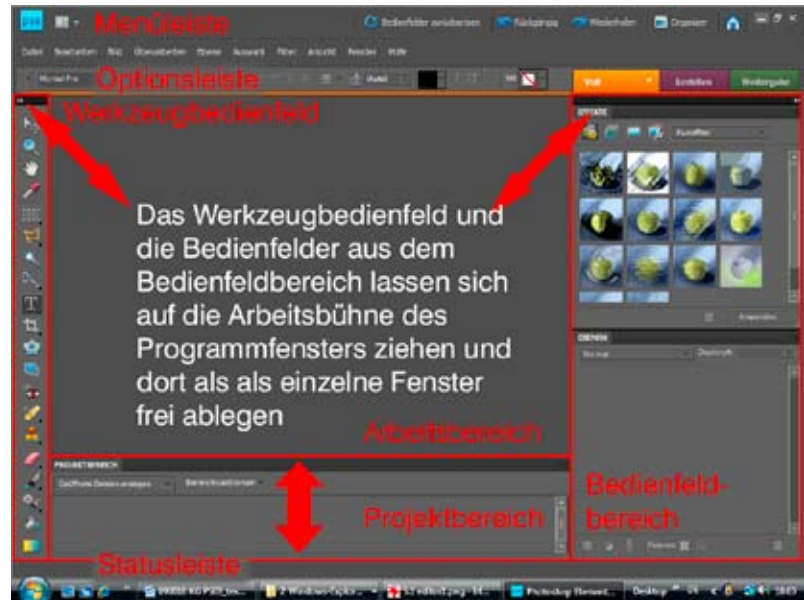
Menüleiste

Bedienfelder zurücksetzen Rückgängig Wiederholen Organizer

Datei Bearbeiten Bild Überarbeiten Ebene Auswahl Filter Ansicht Fenster Hilfe

Optionsleiste

Voll Erstellen Weitergabe

Werkzeugbedienfeld

EFFEKTE

Das Werkzeugbedienfeld und die Bedienfelder aus dem Bedienfeldbereich lassen sich auf die Arbeitsbühne des Programmfensters ziehen und dort als als einzelne Fenster frei ablegen

EBENEN

Normal

Arbeitsbereich

PROJEKTBEREICH

Projektbereich

Bedienfeld-bereich

Statusleiste

Desktop